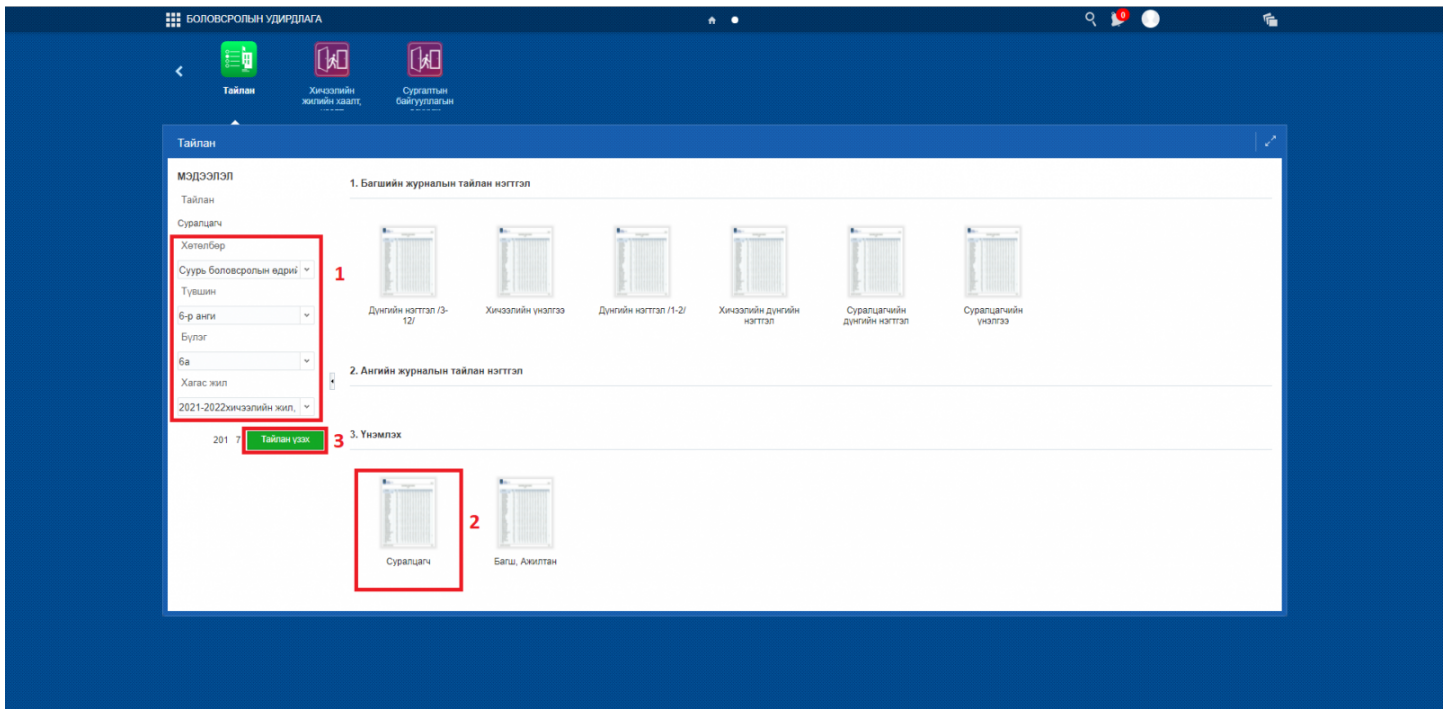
БОЛОВСРОЛЫН УДИРДЛАГА

0

Тайлан

Хичээлийн жилийн хаалт, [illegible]

Сургалтын байгууллагын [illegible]

Тайлан

МЭДЭЭЛЭЛ

Тайлан

Суралцагч

Хөтөлбөр

Суурь боловсролын өдрий

Түвшин

6-р анги

Бүлэг

6а

Хагас жил

2021-2022хичээлийн жил,

1

201 7

Тайлан үзэх

3

1. Багшийн журналын тайлан нэгтгэл

Дүнгийн нэгтгэл /3-12/

Хичээлийн үнэлгээ

Дүнгийн нэгтгэл /1-2/

Хичээлийн дүнгийн нэгтгэл

Суралцагчийн дүнгийн нэгтгэл

Суралцагчийн үнэлгээ

2. Ангийн журналын тайлан нэгтгэл

3. Үнэмлэх

2

Суралцагч

Багш, Ажилтан